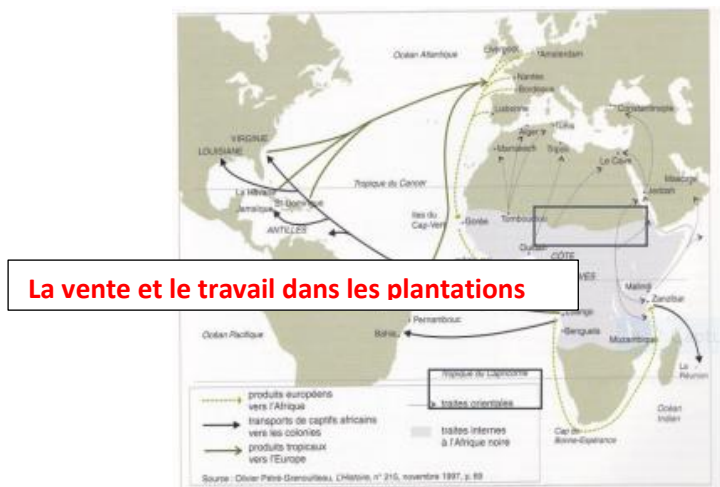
Océan Atlantique

Liverpool

Amsterdam

Nantes

Bordeaux

Lisbonne

Constantinople

Tunis

Alger

Marrakech

Tripoli

Le Caire

VIRGINIE

LOUISIANE

Tropique du Cancer

La Havane

St-Domingue

Jamaïque

ANTILLES

Iles du Cap-Vert

Gorée

Tombouctou

Ouidah

CÔTE

Djeddah

Mascate

La vente et le travail dans les plantations

Malindi

Zanzibar

Océan Pacifique

Pernambouc

Bahia

Loango

Benguela

Mozambique

La Réunion

Tropique du Capricorne

traites orientales

produits européens vers l'Afrique

transports de captifs africains vers les colonies

produits tropicaux vers l'Europe

traites internes à l'Afrique noire

Cap de Bonne-Espérance

Océan Indien

Source : Olivier Pétré-Grenouilleau, L'Histoire, n° 210, novembre 1997, p. 69